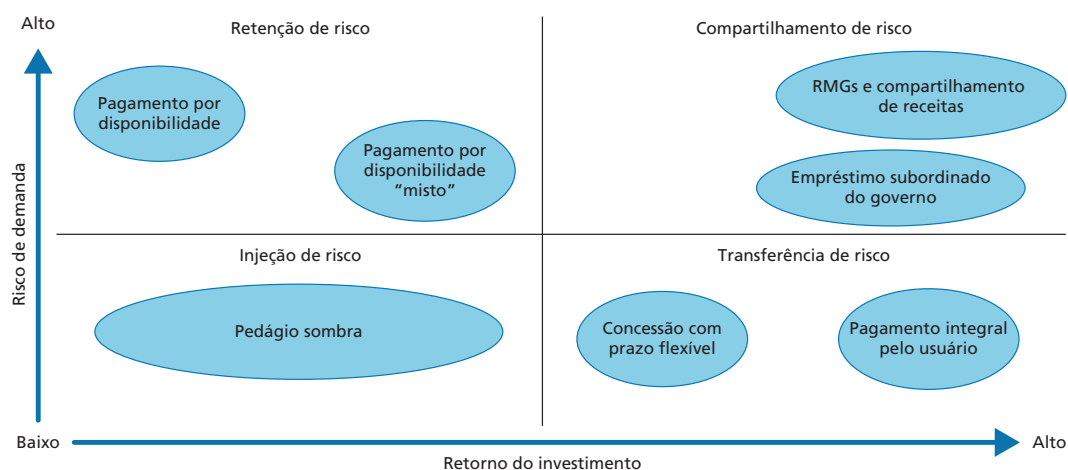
Alto

Risco de demanda

Retenção de risco

Pagamento por disponibilidade

Pagamento por disponibilidade “misto”

Compartilhamento de risco

RMGs e compartilhamento de receitas

Empréstimo subordinado do governo

Injeção de risco

Pedágio sombra

Transferência de risco

Concessão com prazo flexível

Pagamento integral pelo usuário

Baixo

Alto

Retorno do investimento